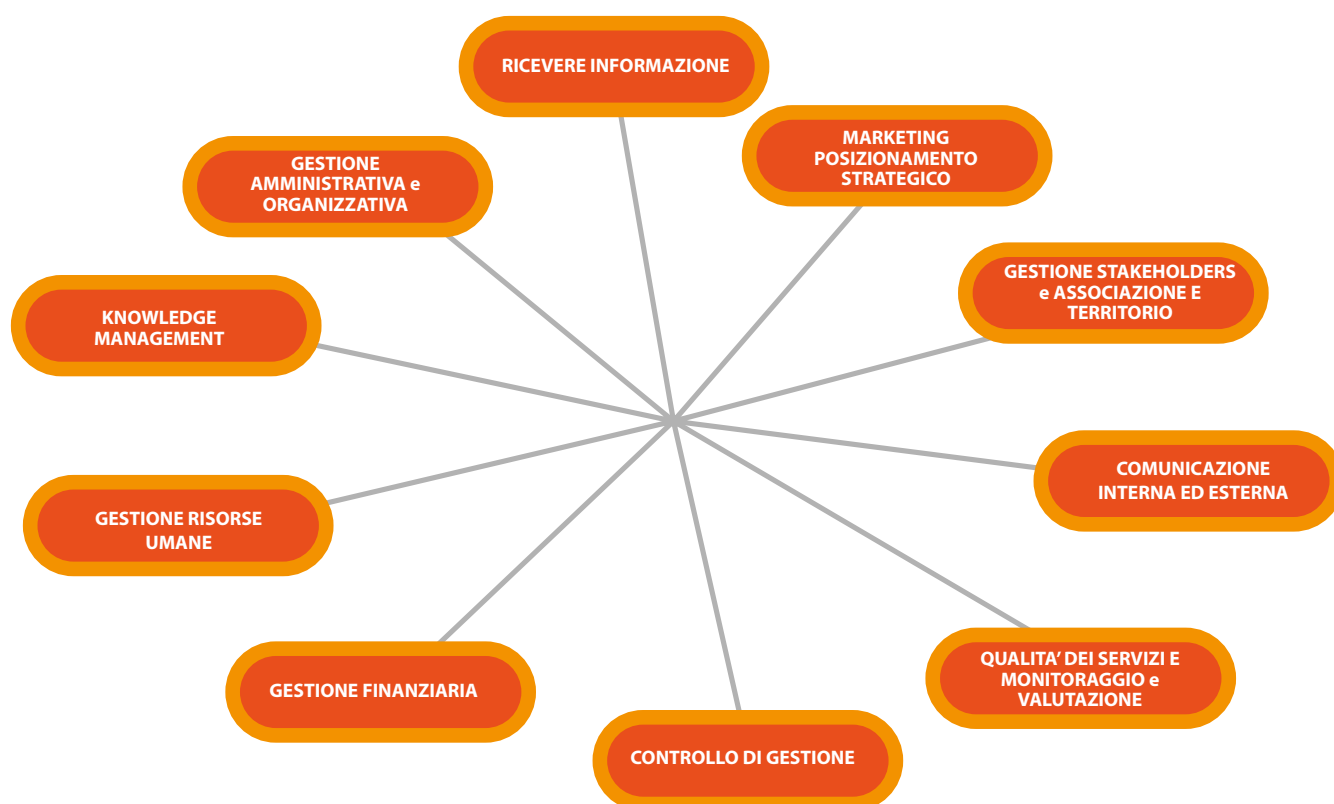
RICEVERE INFORMAZIONE

MARKETING POSIZIONAMENTO STRATEGICO

GESTIONE STAKEHOLDERS e ASSOCIAZIONE E TERRITORIO

COMUNICAZIONE INTERNA ED ESTERNA

QUALITA' DEI SERVIZI E MONITORAGGIO e VALUTAZIONE

CONTROLLO DI GESTIONE

GESTIONE FINANZIARIA

GESTIONE RISORSE UMANE

KNOWLEDGE MANAGEMENT

GESTIONE AMMINISTRATIVA e ORGANIZZATIVA